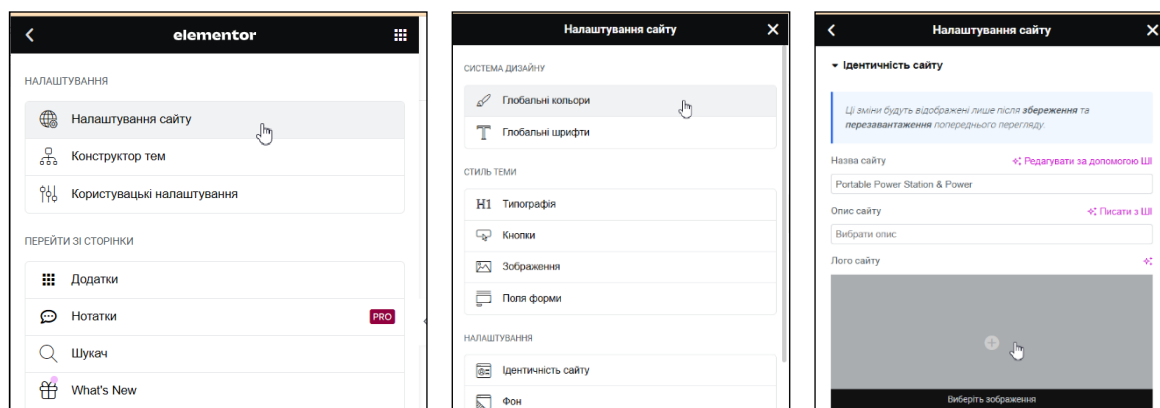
elementor

НАЛАШТУВАННЯ

Налаштування сайту

Конструктор тем

Користувацькі налаштування

ПЕРЕЙТИ ЗІ СТОРІНКИ

Додатки

Нотатки PRO

Шукач

What's New

Налаштування сайту

СИСТЕМА ДИЗАЙНУ

Глобальні кольори

Глобальні шрифти

СТИЛЬ ТЕМИ

H1 Типографія

Кнопки

Зображення

Поля форми

НАЛАШТУВАННЯ

Ідентичність сайту

Фон

Налаштування сайту

Ідентичність сайту

Ці зміни будуть відображені лише після **збереження** та **перезавантаження** попереднього перегляду.

Назва сайту

Редагувати за допомогою ШІ

Portable Power Station & Power

Опис сайту

Писати з ШІ

Вибрати опис

Лого сайту

Виберіть зображення